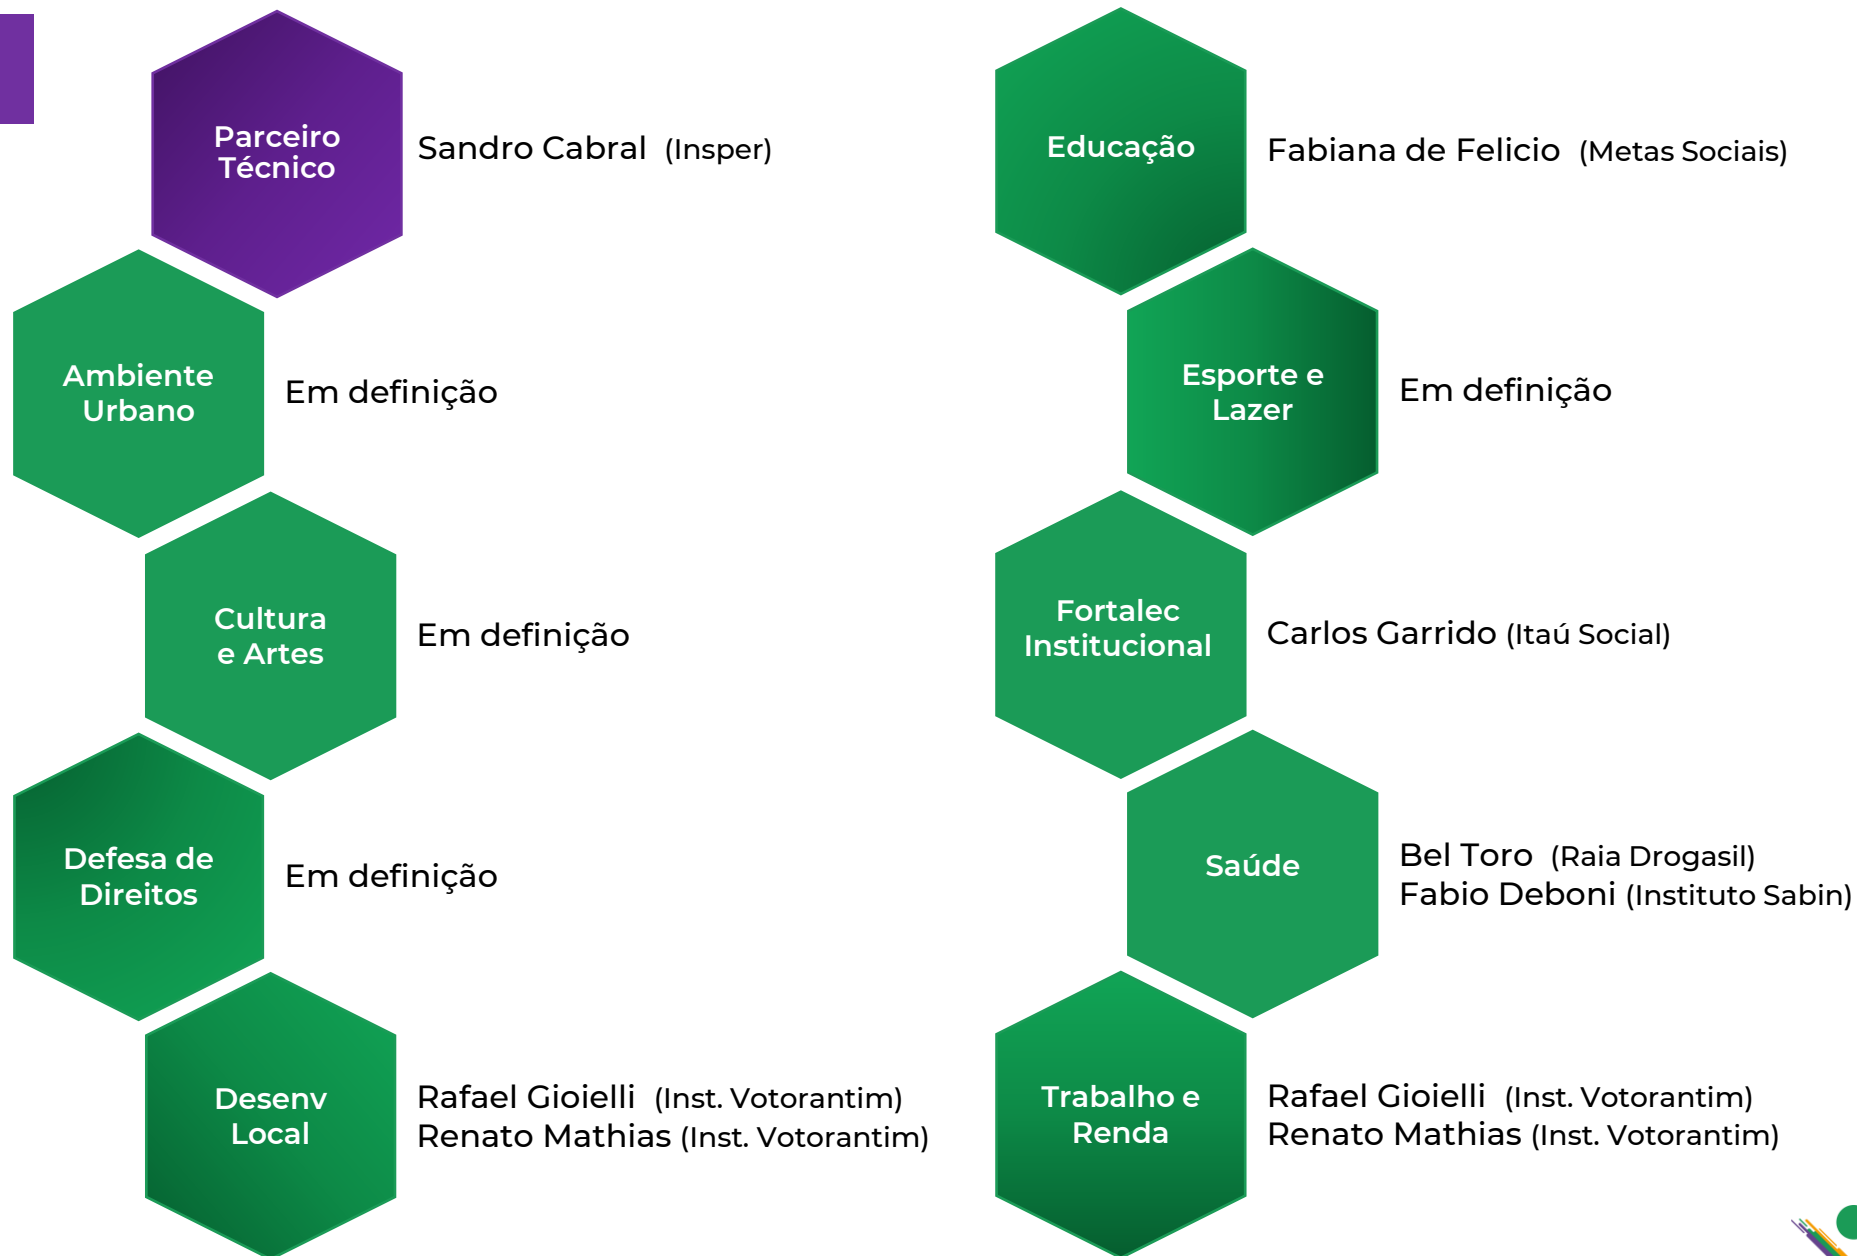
Parceiro Técnico

Sandro Cabral (Insper)

Ambiente Urbano

Em definição

Cultura e Artes

Em definição

Defesa de Direitos

Em definição

Desenv Local

Rafael Gioielli (Inst. Votorantim)
Renato Mathias (Inst. Votorantim)

Educação

Fabiana de Felicio (Metas Sociais)

Esporte e Lazer

Em definição

Fortalec Institucional

Carlos Garrido (Itaú Social)

Saúde

Bel Toro (Raia Drogasil)
Fabio Deboni (Instituto Sabin)

Trabalho e Renda

Rafael Gioielli (Inst. Votorantim)
Renato Mathias (Inst. Votorantim)